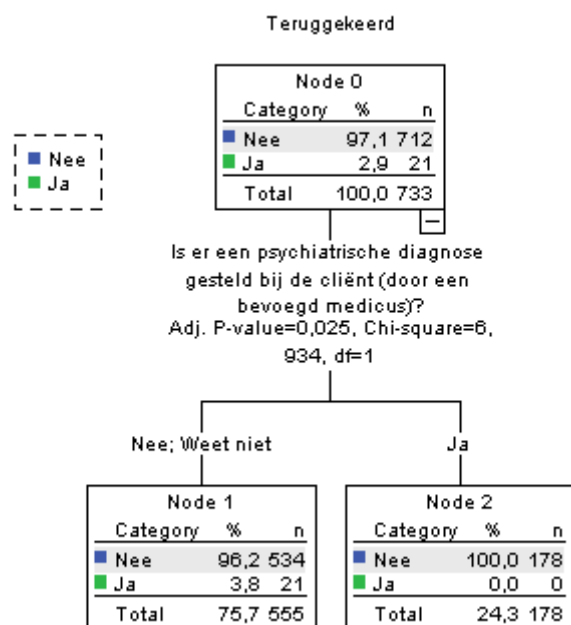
Teruggekeerd

Nee
Ja

Node 0

| Category | % | n |
|---|---|---|
| Nee | 97,1 | 712 |
| Ja | 2,9 | 21 |
| Total | 100,0 | 733 |

Is er een psychiatrische diagnose gesteld bij de cliënt (door een bevoegd medicus)?
Adj. P-value=0,025, Chi-square=6, 934, df=1

Nee; Weet niet

Ja

Node 1

| Category | % | n |
|---|---|---|
| Nee | 96,2 | 534 |
| Ja | 3,8 | 21 |
| Total | 75,7 | 555 |

Node 2

| Category | % | n |
|---|---|---|
| Nee | 100,0 | 178 |
| Ja | 0,0 | 0 |
| Total | 24,3 | 178 |